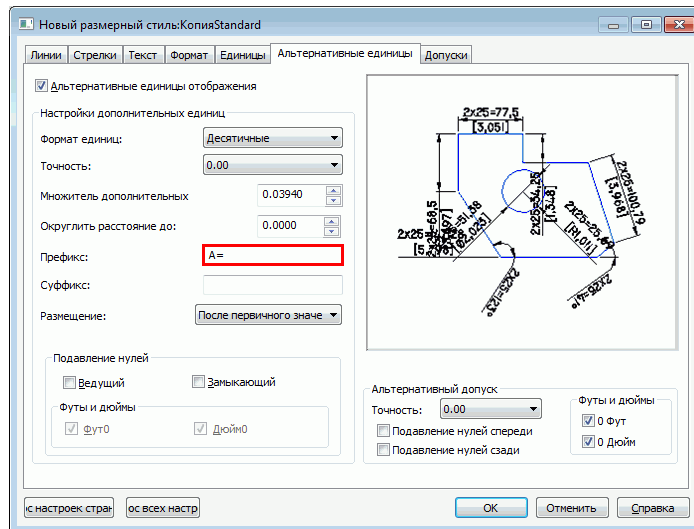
Новый размерный стиль:КопияStandard

Линии | Стрелки | Текст | Формат | Единицы | Альтернативные единицы | Допуски

Альтернативные единицы отображения

Настройки дополнительных единиц

Формат единиц: Десятичные

Точность: 0.00

Множитель дополнительных 0.03940

Округлить расстояние до: 0.0000

Префикс: A=

Суффикс:

Размещение: После первичного значе

Подавление нулей

Ведущий

Замыкающий

Футы и дюймы

Фут0

Дюйм0

2x25=77,5
[3,05]
2x25=100,79
[3,968]
2x25=68,5
[2,697]
2x25=51,48
[2,027]
2x25=34,25
[1,348]
2x25=25,69
[1,011]
2x25=127
2x25=92,7

Альтернативный допуск

Точность: 0.00

Подавление нулей спереди

Подавление нулей сзади

Футы и дюймы

0 Фут

0 Дюйм

с настроек стран | ос всех настр | OK | Отменить | Справка